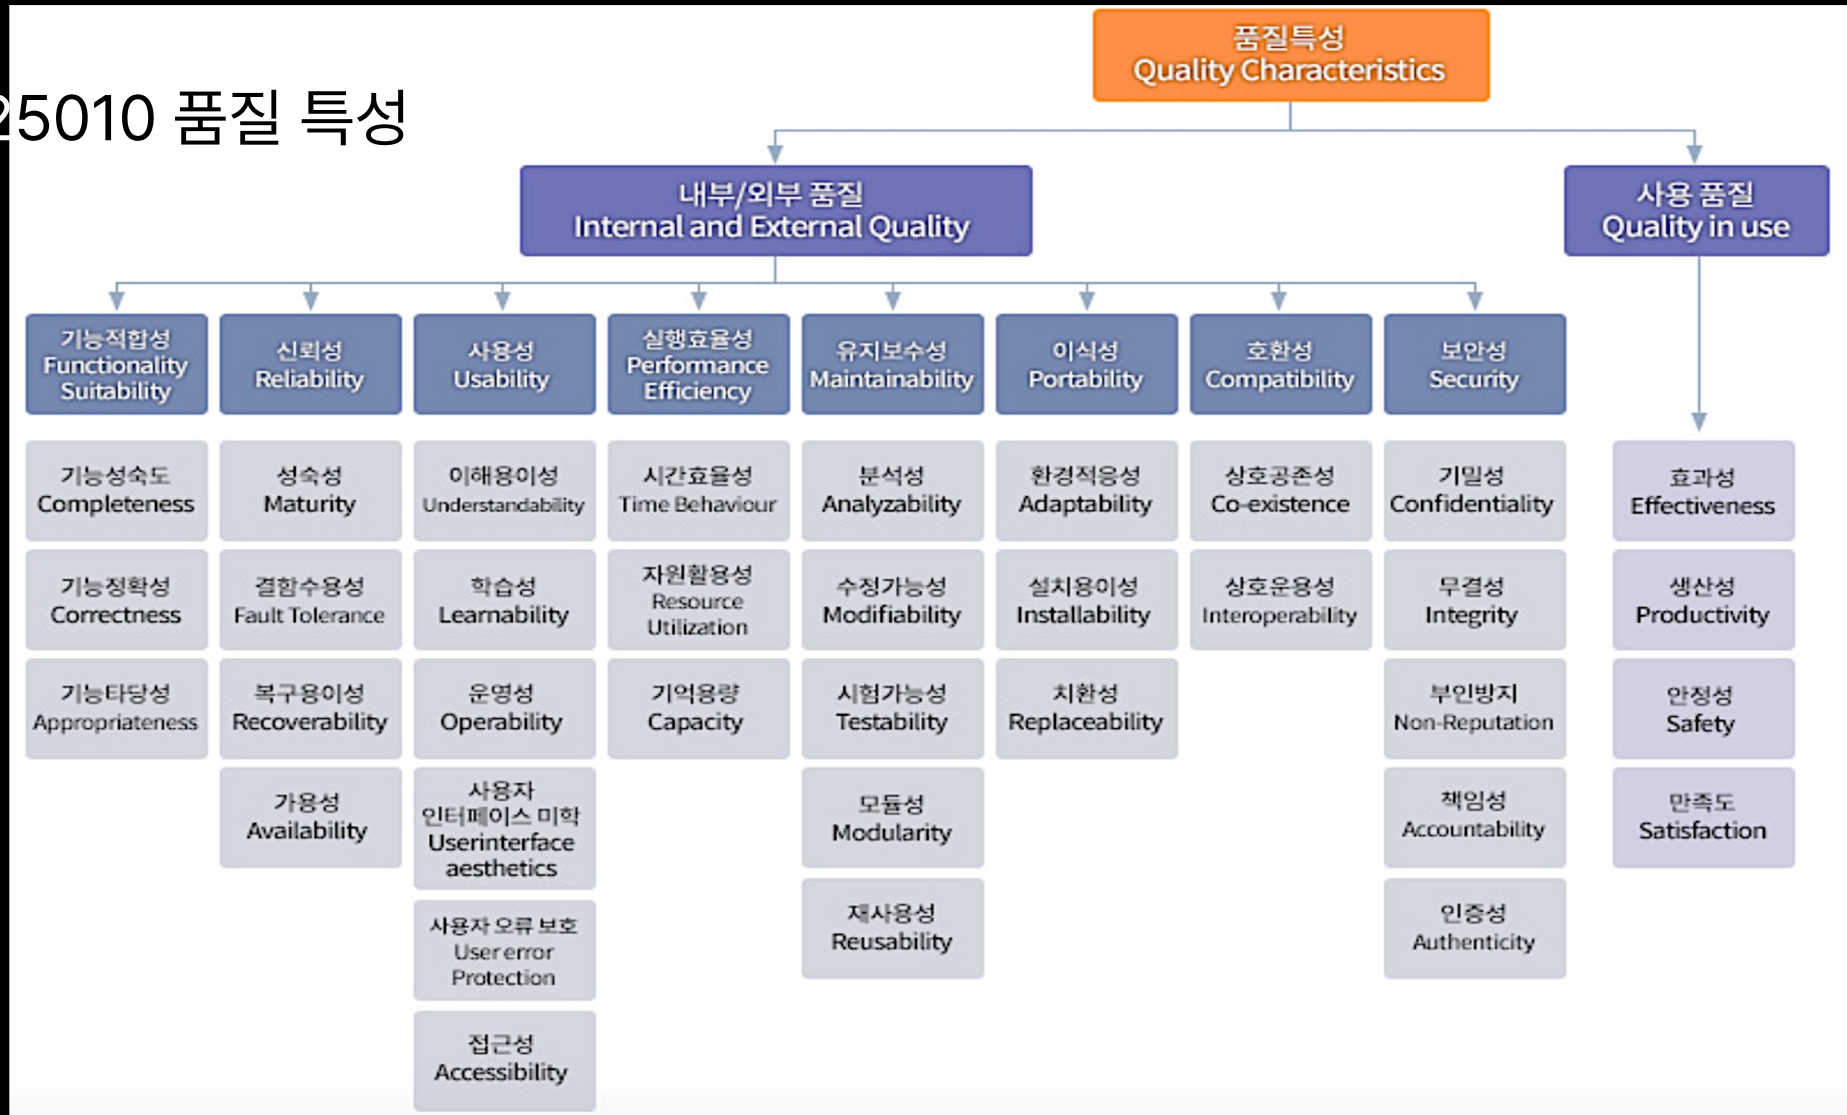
25010 품질 특성

품질특성
Quality Characteristics

내부/외부 품질
Internal and External Quality

사용 품질
Quality in use

기능적합성
Functionality Suitability

신뢰성
Reliability

사용성
Usability

실행효율성
Performance Efficiency

유지보수성
Maintainability

이식성
Portability

호환성
Compatibility

보안성
Security

기능성숙도
Completeness

성숙성
Maturity

이해용이성
Understandability

시간효율성
Time Behaviour

분석성
Analyzability

환경적응성
Adaptability

상호공존성
Co-existence

기밀성
Confidentiality

효과성
Effectiveness

기능정확성
Correctness

결함수용성
Fault Tolerance

학습성
Learnability

자원활용성
Resource Utilization

수정가능성
Modifiability

설치용이성
Installability

상호운용성
Interoperability

무결성
Integrity

생산성
Productivity

기능타당성
Appropriateness

복구용이성
Recoverability

운영성
Operability

기억용량
Capacity

시험가능성
Testability

치환성
Replaceability

부인방지
Non-Reputation

안정성
Safety

가용성
Availability

사용자 인터페이스 미학
Userinterface aesthetics

모듈성
Modularity

책임성
Accountability

만족도
Satisfaction

사용자 오류 보호
User error Protection

재사용성
Reusability

인증성
Authenticity

접근성
Accessibility